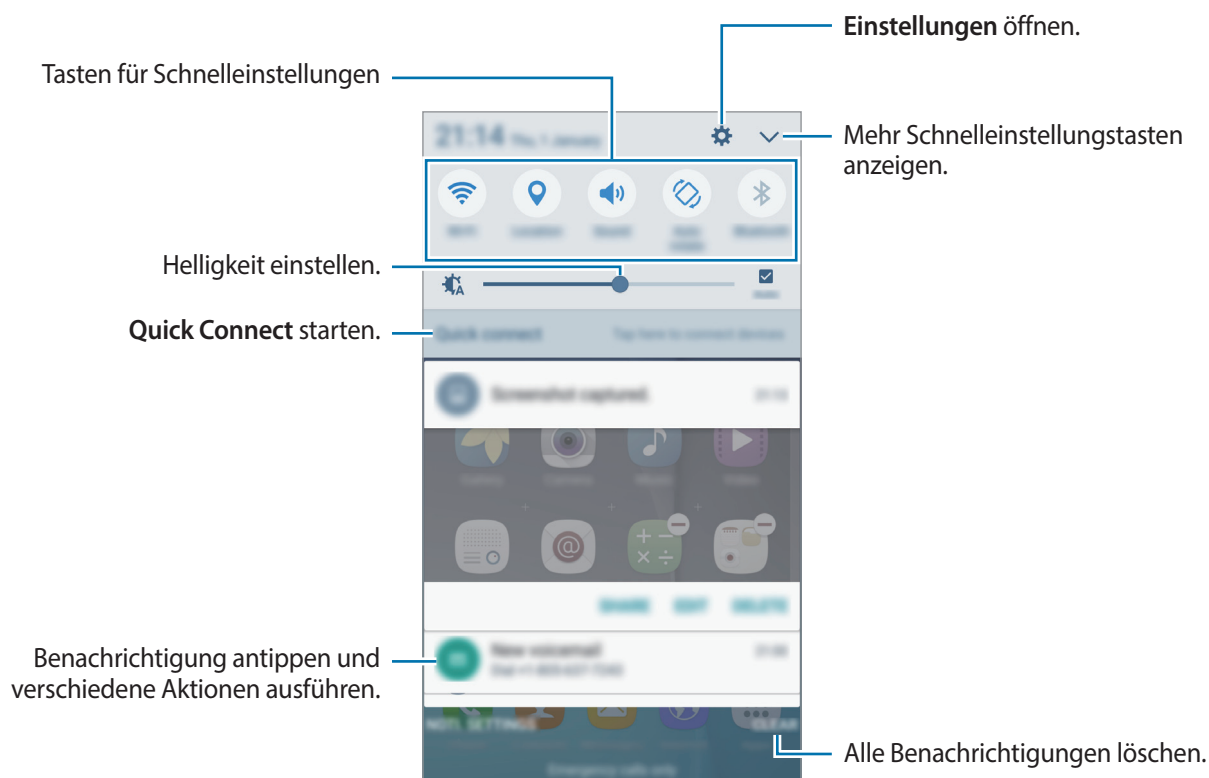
Einstellungen öffnen.

Tasten für Schnelleinstellungen

21:14

Mehr Schnelleinstellungstasten anzeigen.

Helligkeit einstellen.

Quick Connect starten.

Quick connect

Screenshot captured.

SHARE EDIT DELETE

Benachrichtigung antippen und verschiedene Aktionen ausführen.

New voicemail

NOTI. SETTINGS

CLEAR

Alle Benachrichtigungen löschen.